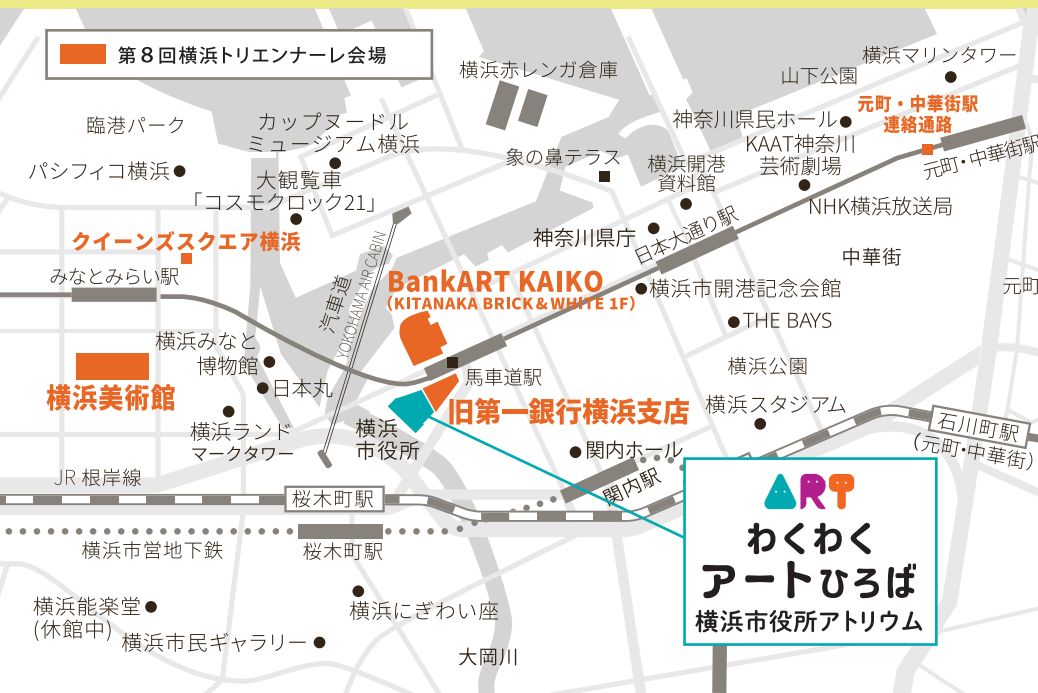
第８回横浜トリエンナーレ会場

横浜赤レンガ倉庫
横浜マリンタワー
山下公園
臨港パーク
カップヌードルミュージアム横浜
神奈川県民ホール
元町・中華街駅連絡通路
KAAT神奈川芸術劇場
元町・中華街駅
象の鼻テラス
横浜開港資料館
パシフィコ横浜
大観覧車「コスモクロック21」
NHK横浜放送局
日本大通り駅
神奈川県庁
クイーンズスクエア横浜
中華街
汽車道
YOKOHAMA AIR CABIN
BankART KAIKO
(KITANAKA BRICK & WHITE 1F)
みなとみらい駅
横浜市開港記念会館
元町
THE BAYS
横浜みなと博物館
横浜公園
日本丸
馬車道駅
横浜美術館
旧第一銀行横浜支店
横浜スタジアム
横浜市役所
横浜ランドマークタワー
関内ホール
石川町駅
(元町・中華街)
関内駅
JR 根岸線
桜木町駅
ART
わくわくアートひろば
横浜市役所アトリウム
横浜市営地下鉄
桜木町駅
横浜能楽堂
(休館中)
横浜にぎわい座
横浜市民ギャラリー
大岡川